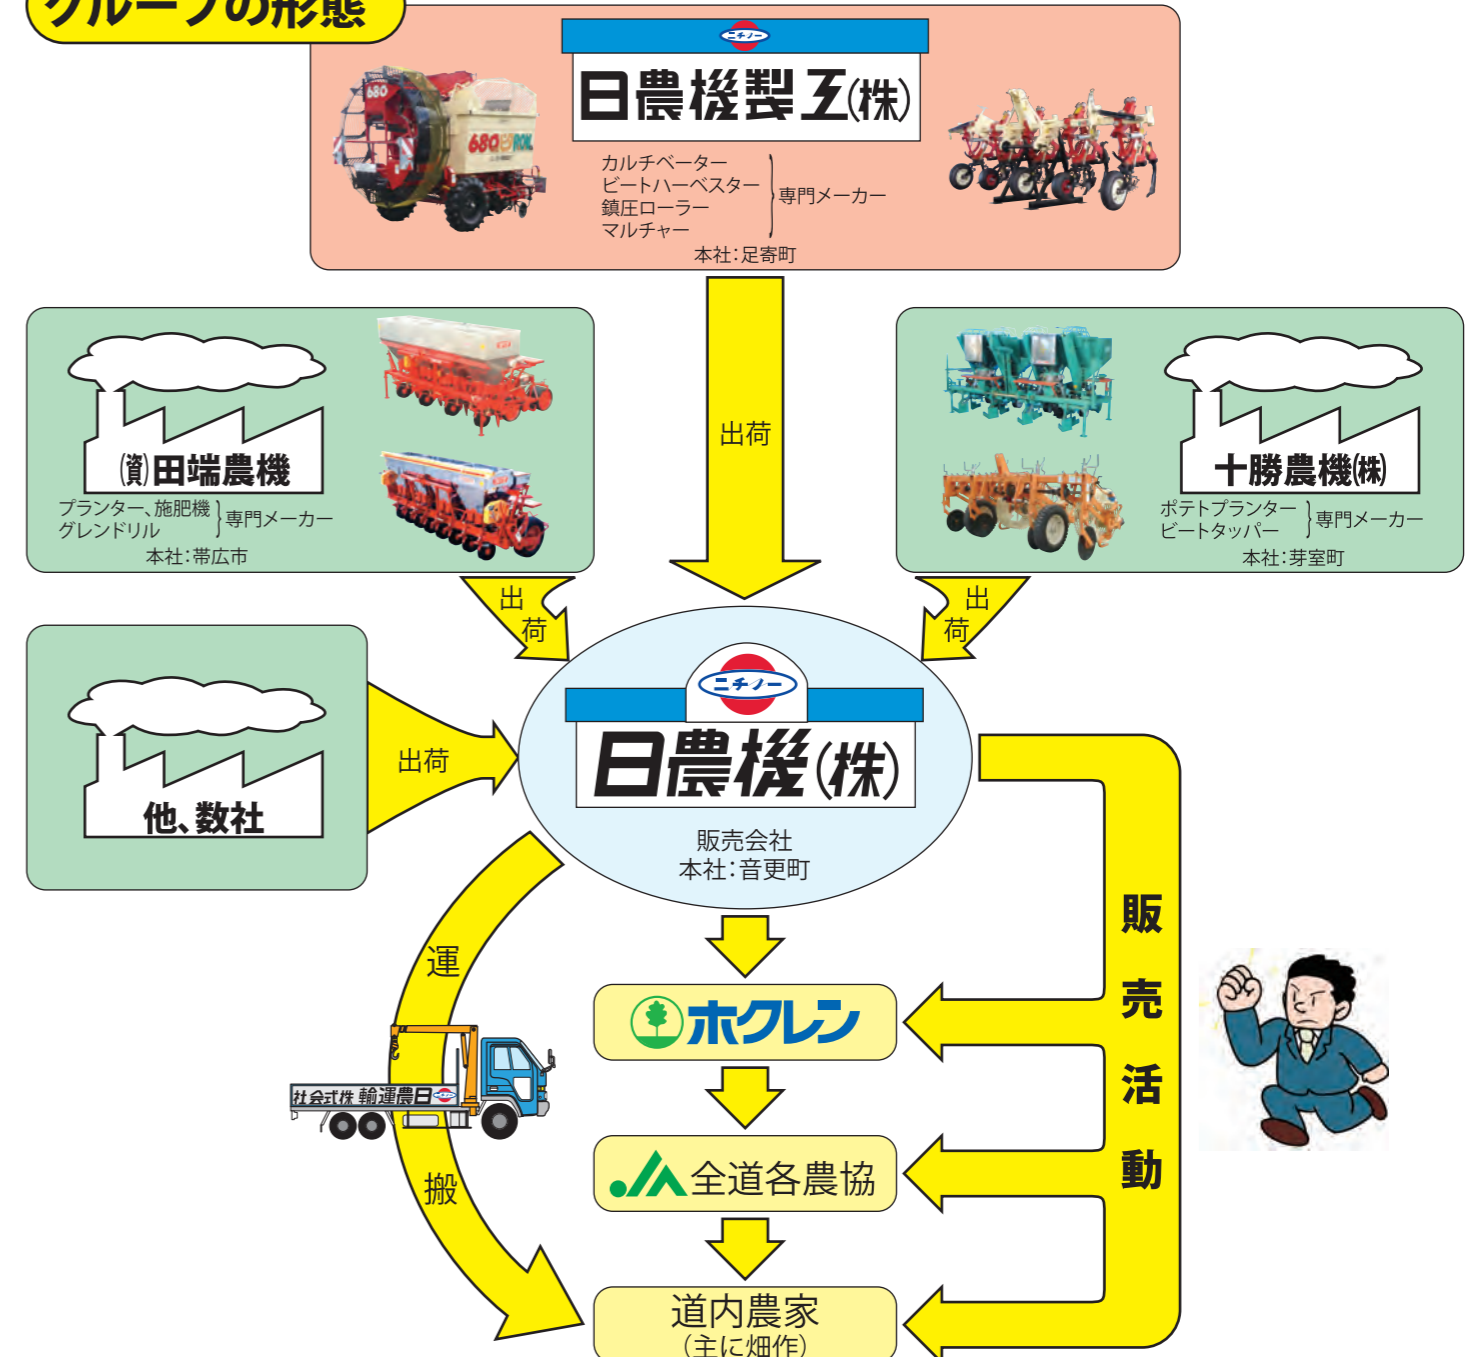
グループの形態

ニチノー
日農機製工(株)
カルチベーター
ビートハーベスター
鎮圧ローラー
マルチャー
専門メーカー
本社:足寄町

680

出荷

(資)田端農機
プランター、施肥機
グレンドリル
専門メーカー
本社:帯広市

十勝農機(株)
ポテトプランター
ビートタッパー
専門メーカー
本社:芽室町

出荷

出荷

他、数社

出荷

ニチノー
日農機(株)
販売会社
本社:音更町

販売活動

運搬

社会式株 輸運農日

ホクレン

全道各農協

道内農家
(主に畑作)